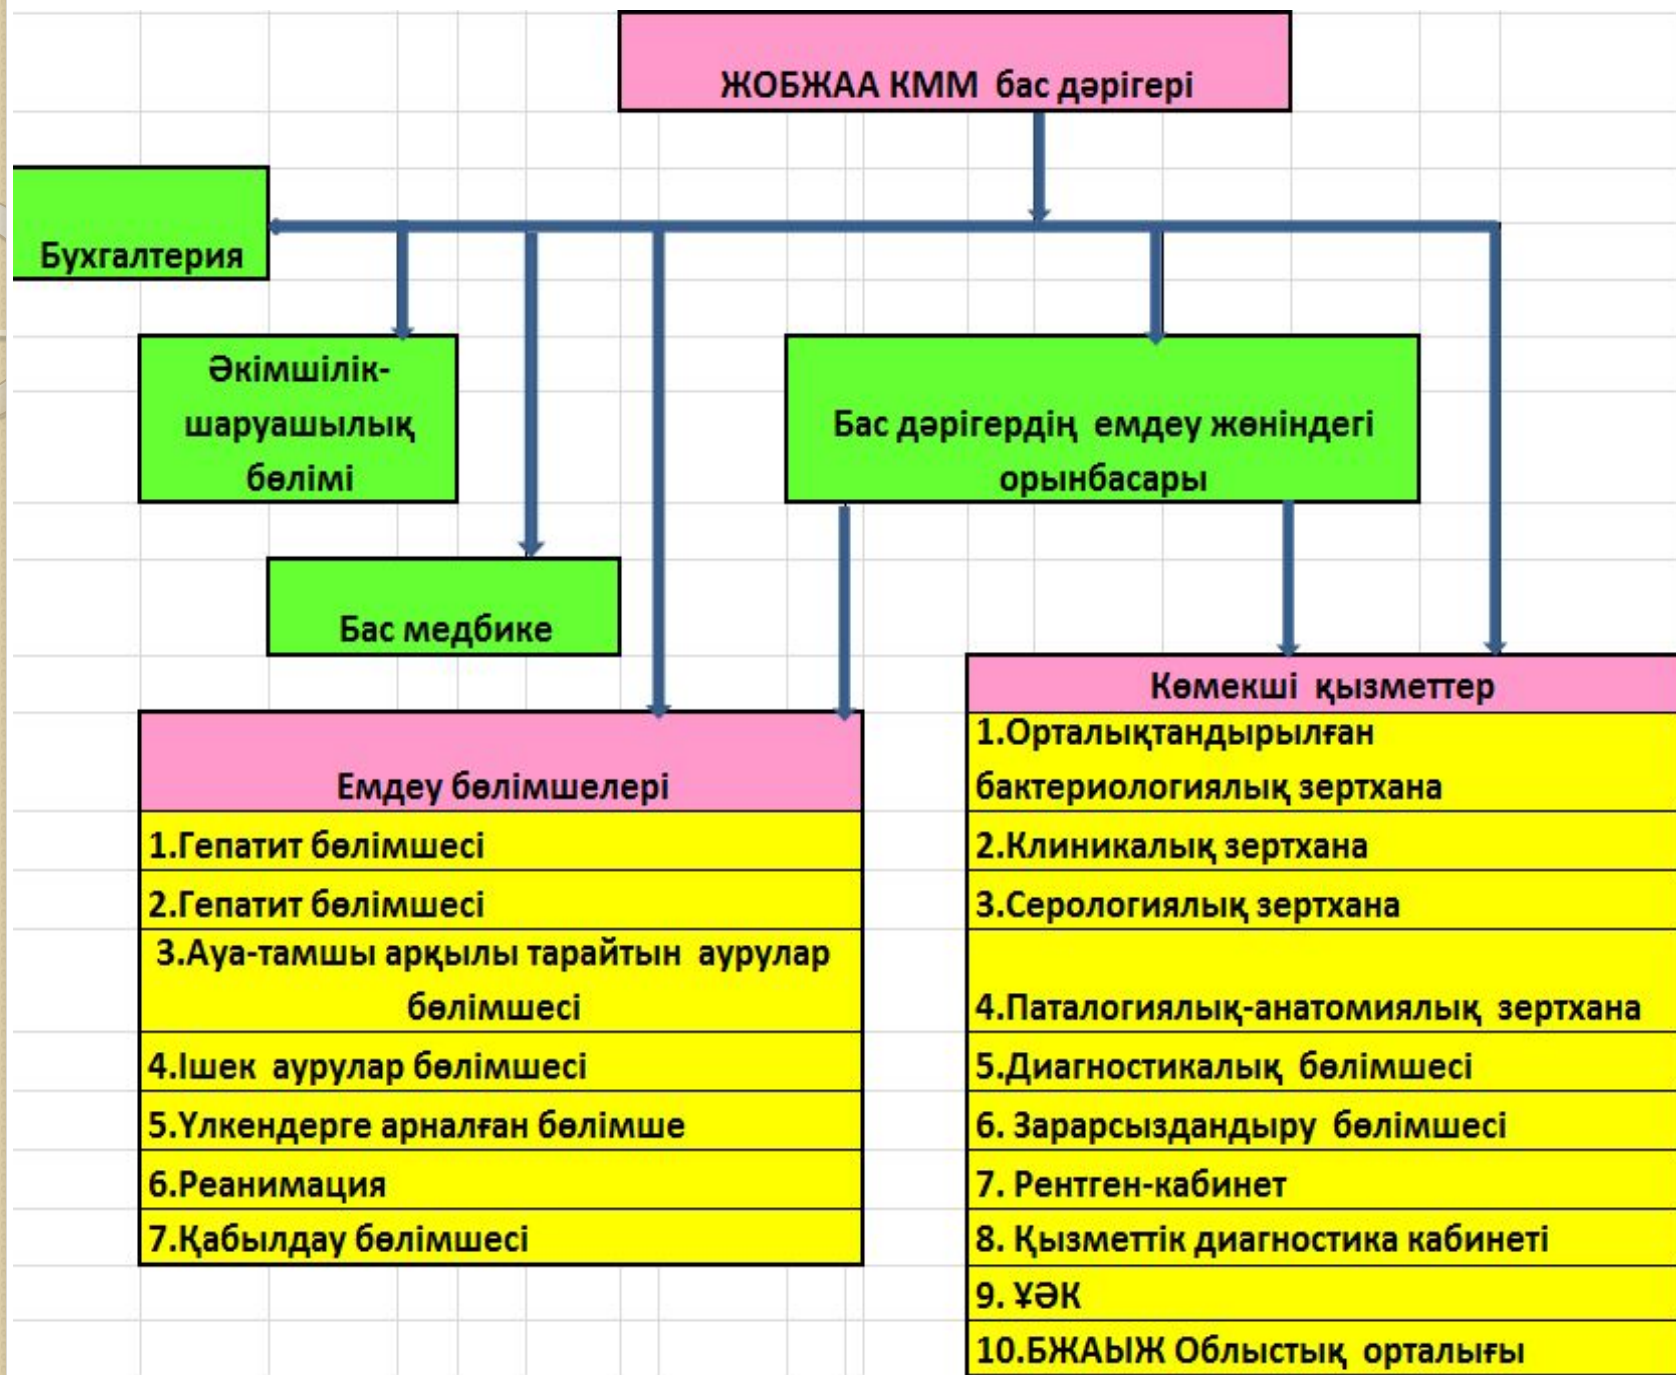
ЖОБЖАА КММ бас дәрігері

Бухгалтерия

Әкімшілік-шаруашылық бөлімі

Бас дәрігердің емдеу жөніндегі орынбасары

Бас медбике

Емдеу бөлімшелері

| Емдеу бөлімшелері |
|---|
| 1.Гепатит бөлімшесі |
| 2.Гепатит бөлімшесі |
| 3.Ауа-тамшы арқылы тарайтын аурулар бөлімшесі |
| 4.Ішек аурулар бөлімшесі |
| 5.Үлкендерге арналған бөлімше |
| 6.Реанимация |
| 7.Қабылдау бөлімшесі |

| Көмекші қызметтер |
|---|
| 1.Орталықтандырылған бактериологиялық зертхана |
| 2.Клиникалық зертхана |
| 3.Серологиялық зертхана |
| 4.Паталогиялық-анатомиялық зертхана |
| 5.Диагностикалық бөлімшесі |
| 6. Зарарсыздандыру бөлімшесі |
| 7. Рентген-кабинет |
| 8. Қызметтік диагностика кабинеті |
| 9. ҰӘК |
| 10.БЖАЫЖ Облыстық орталығы |